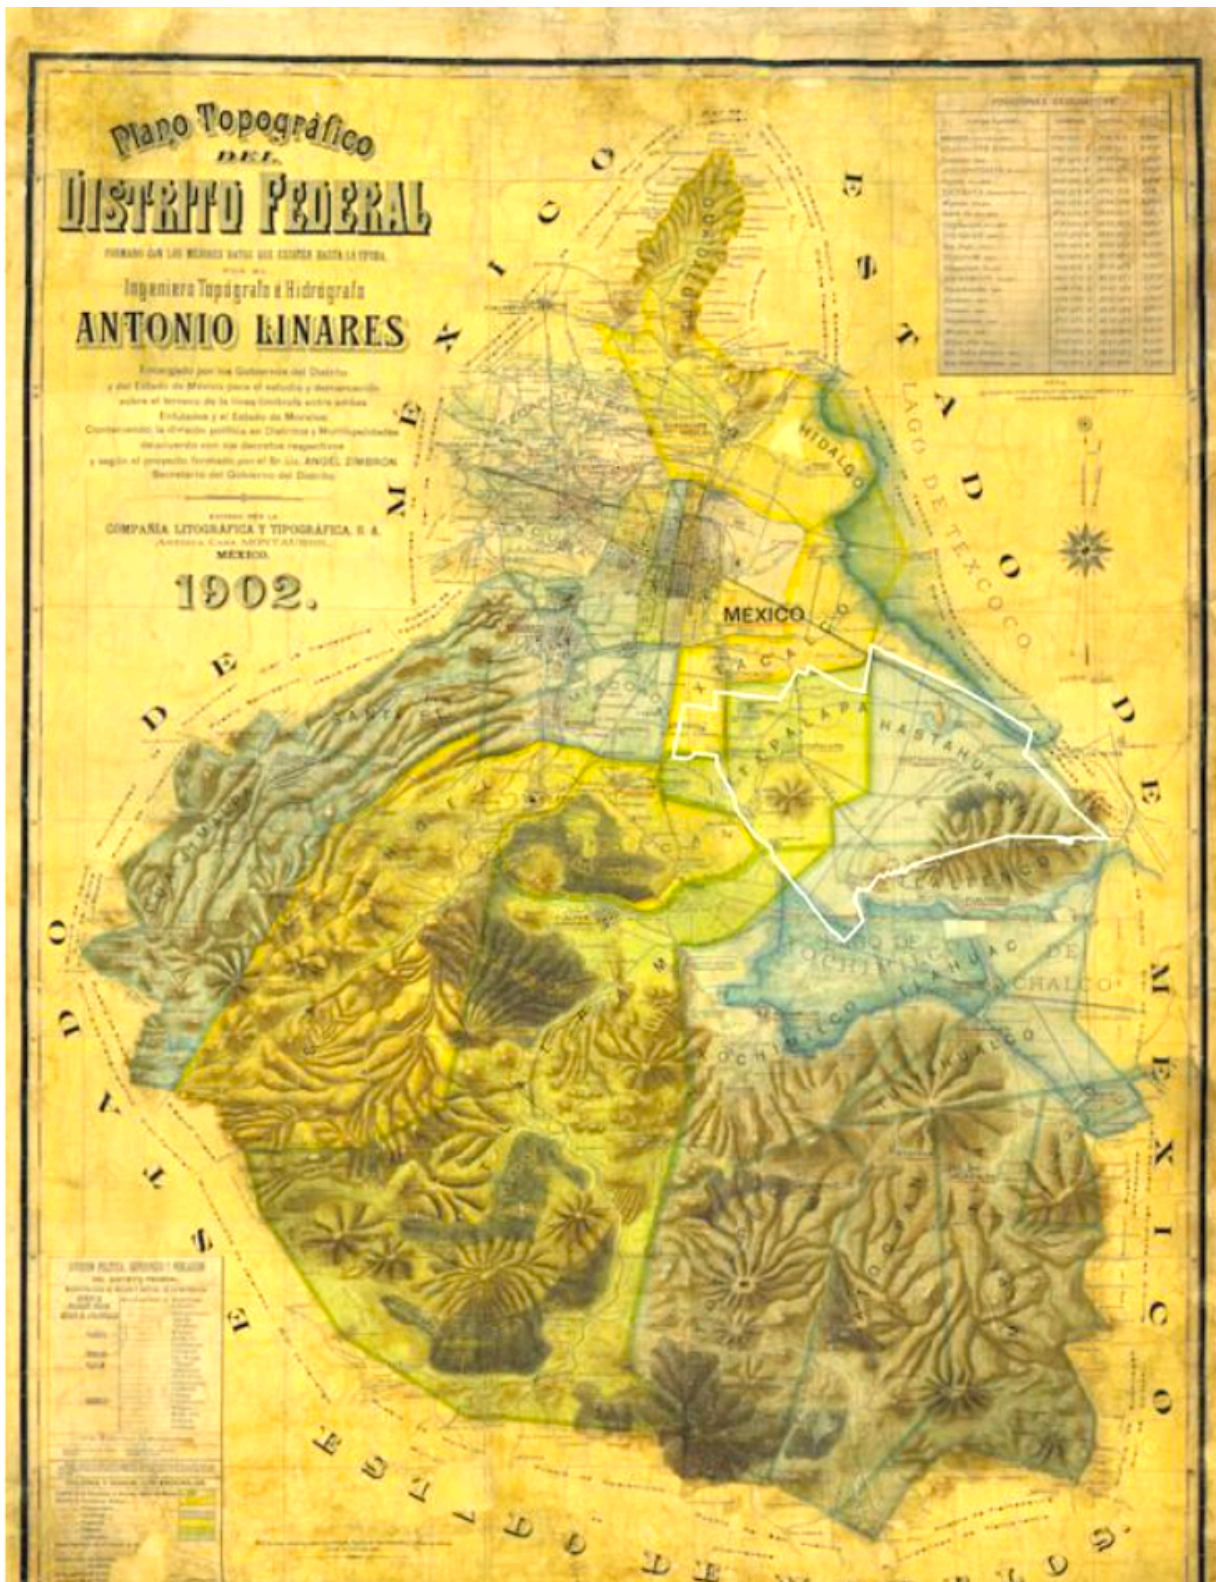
Plano Topográfico
DEL
DISTRITO FEDERAL
FORMADO CON LOS MEJORES DATOS QUE EXISTEN HASTA LA EPOCA
POR EL
Ingeniero Topógrafo é Hidrógrafo
ANTONIO LINARES
Encargado por los Gobiernos del Distrito y del Estado de México para el estudio y demarcación sobre el terreno de la línea limítrofe entre ambas Entidades y el Estado de Morelos.
Comprendiendo la división política en Distritos y Municipalidades de acuerdo con los decretos respectivos y según el proyecto formado por el Sr. Lic. ANGEL ZIMBRON Secretario del Gobierno del Distrito
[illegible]
COMPAÑIA LITOGRAFICA Y TIPOGRAFICA, S. A.
Antigua Casa MONTAURIOL
MEXICO.
1902.

ESTADO DE MEXICO
ESTADO DE MEXICO
ESTADO DE MEXICO
ESTADO DE MORELOS
LAGO DE TEXCOCO
GUADALUPE
HIDALGO
MEXICO
TACUBAYA
IZTAPALAPA
IZTACALCO
MIXCOAC
SANTA FE
CUAJIMALPA
HASTAHUACAN
TLALPAN
LAGO DE XOCHIMILCO
LAGO DE CHALCO
XOCHIMILCO
TLAHUAC
TULYEHUALCO

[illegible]